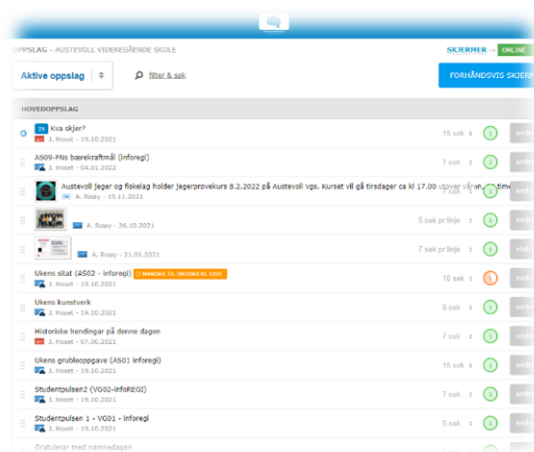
OPPSLAG - AUSTEVOLL VIDEREGÅENDE SKOLE

SKJERMER · ONLINE

Aktive oppslag

filter & søk

FORHÅNDSVIS SKJERM

HOVEDOPPSLAG

Kva skjer?
J. Hoset - 19.10.2021
15 sek
endr

AS09-FNs bærekraftmål (Inforegi)
J. Hoset - 04.01.2022
7 sek
endr

Austevoll Jeger og fiskelag holder jegerprøvekurs 8.2.2022 på Austevoll vgs. Kurset vil gå tirsdager ca kl 17.00 utover vå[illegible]
A. Risøy - 15.11.2021
endr

A. Risøy - 26.10.2021
5 sek pr linje
endr

A. Risøy - 21.01.2021
7 sek pr linje
endr

Ukens sitat (AS02 - infoagi)
MANGLER TIL ONSDAG KL 12:00
J. Hoset - 19.10.2021
10 sek
endr

Ukens kunstverk
J. Hoset - 19.10.2021
8 sek
endr

Historiske hendingar på denne dagen
J. Hoset - 07.06.2021
7 sek
endr

Ukens grubleoppgave (AS01 inforegi)
J. Hoset - 19.10.2021
15 sek
endr

Studentpulsen2 (VG02-infoREGI)
J. Hoset - 19.10.2021
7 sek
endr

Studentpulsen 1 - VG01 - inforegi
J. Hoset - 19.10.2021
7 sek
endr

Gratulerer med namnedagen